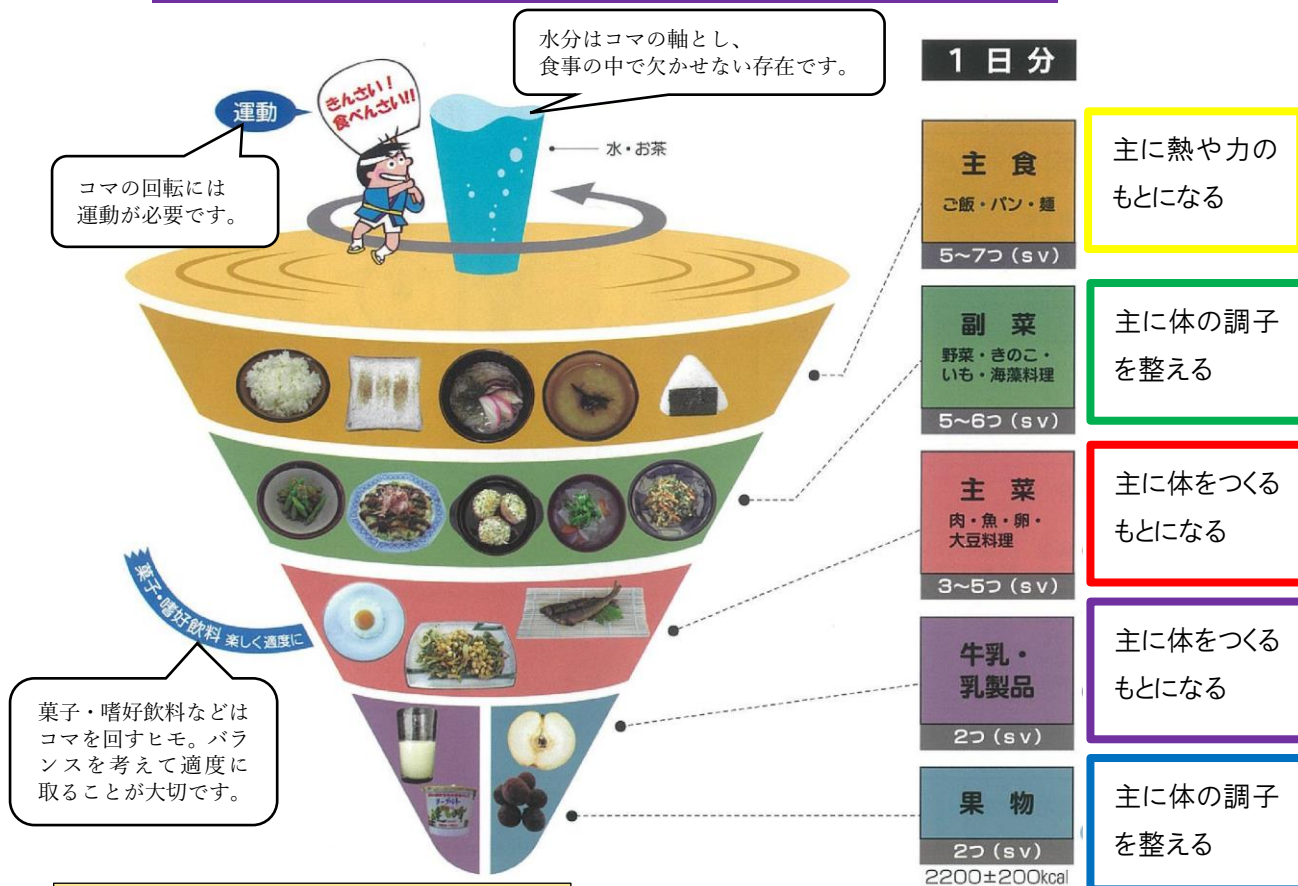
水分はコマの軸とし、
食事の中で欠かせない存在です。

運動

きんさい！食べんさい!!

水・お茶

コマの回転には運動が必要です。

菓子・嗜好飲料 楽しく適度に

菓子・嗜好飲料などはコマを回すヒモ。バランスを考えて適度に取ることが大切です。

1 日 分

主 食
ご飯・パン・麺
5~7つ（SV）

主に熱や力のもとになる

副 菜
野菜・きのこ・いも・海藻料理
5~6つ（SV）

主に体の調子を整える

主 菜
肉・魚・卵・大豆料理
3~5つ（SV）

主に体をつくるもとになる

牛乳・乳製品
2つ（SV）

主に体をつくるもとになる

果 物
2つ（SV）

主に体の調子を整える

2200±200kcal